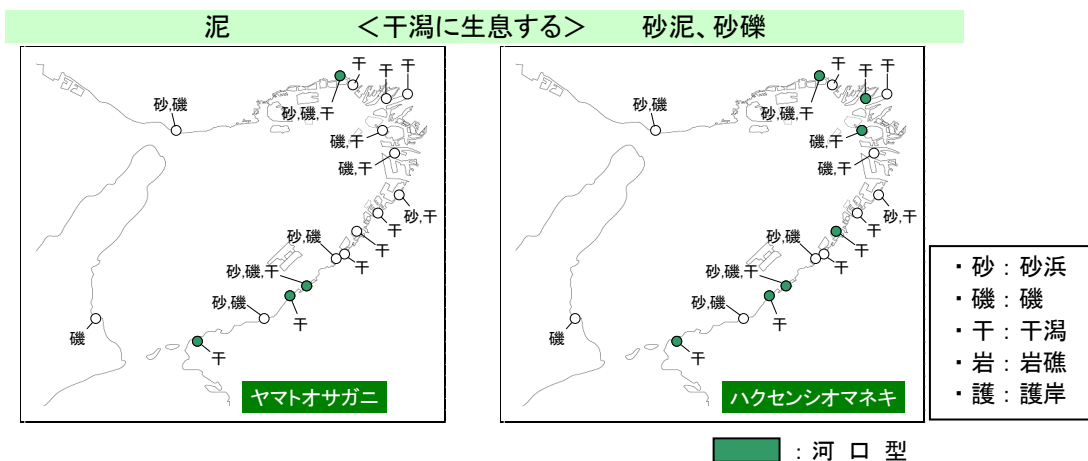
泥　<干潟に生息する>　砂泥、砂礫

干
干　干
砂,礫
砂,礫,干
礫,干
礫,干
砂,干
干
砂,礫
干
砂,礫,干
砂,礫
干
礫
干
ヤマトオサガニ

干
干　干
砂,礫
砂,礫,干
礫,干
礫,干
砂,干
干
砂,礫
干
砂,礫,干
砂,礫
干
礫
干
ハクセンシオマネキ

・砂：砂浜
・礫：礫
・干：干潟
・岩：岩礁
・護：護岸

：河 口 型